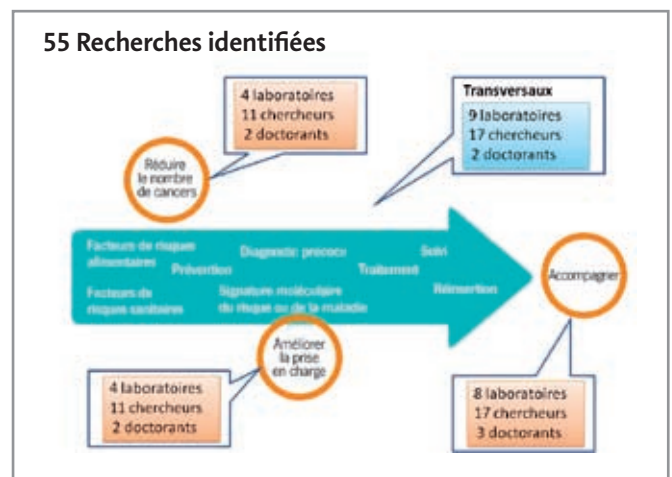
55 Recherches identifiées

4 laboratoires
11 chercheurs
2 doctorants

Réduire le nombre de cancers

Transversaux
9 laboratoires
17 chercheurs
2 doctorants

Facteurs de risques alimentaires

Prévention

Diagnostic précoce

Traitement

Suivi

Facteurs de risques sanitaires

Signature moléculaire du risque ou de la maladie

Réinsertion

Accompagner

Améliorer la prise en charge

4 laboratoires
11 chercheurs
2 doctorants

8 laboratoires
17 chercheurs
3 doctorants